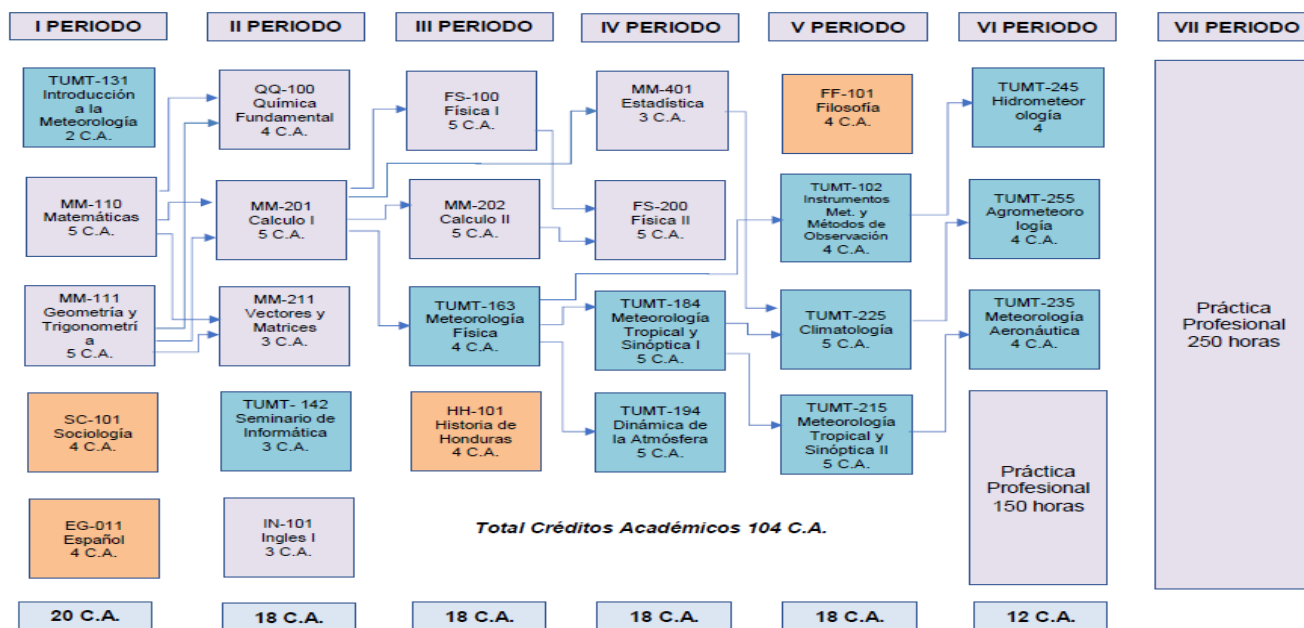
I PERIODO

TUMT-131
Introducción a la Meteorología
2 C.A.

MM-110
Matemáticas
5 C.A.

MM-111
Geometría y Trigonometrí a
5 C.A.

SC-101
Sociología
4 C.A.

EG-011
Español
4 C.A.

20 C.A.

II PERIODO

QQ-100
Química Fundamental
4 C.A.

MM-201
Calculo I
5 C.A.

MM-211
Vectores y Matrices
3 C.A.

TUMT- 142
Seminario de Informática
3 C.A.

IN-101
Ingles I
3 C.A.

18 C.A.

III PERIODO

FS-100
Física I
5 C.A.

MM-202
Calculo II
5 C.A.

TUMT-163
Meteorología Física
4 C.A.

HH-101
Historia de Honduras
4 C.A.

18 C.A.

IV PERIODO

MM-401
Estadística
3 C.A.

FS-200
Física II
5 C.A.

TUMT-184
Meteorología Tropical y Sinóptica I
5 C.A.

TUMT-194
Dinámica de la Atmósfera
5 C.A.

18 C.A.

V PERIODO

FF-101
Filosofía
4 C.A.

TUMT-102
Instrumentos Met. y Métodos de Observación
4 C.A.

TUMT-225
Climatología
5 C.A.

TUMT-215
Meteorología Tropical y Sinóptica II
5 C.A.

18 C.A.

VI PERIODO

TUMT-245
Hidrometeor ología
4

TUMT-255
Agrometeoro logía
4 C.A.

TUMT-235
Meteorología Aeronáutica
4 C.A.

Práctica Profesional
150 horas

12 C.A.

VII PERIODO

Práctica Profesional
250 horas

Total Créditos Académicos 104 C.A.